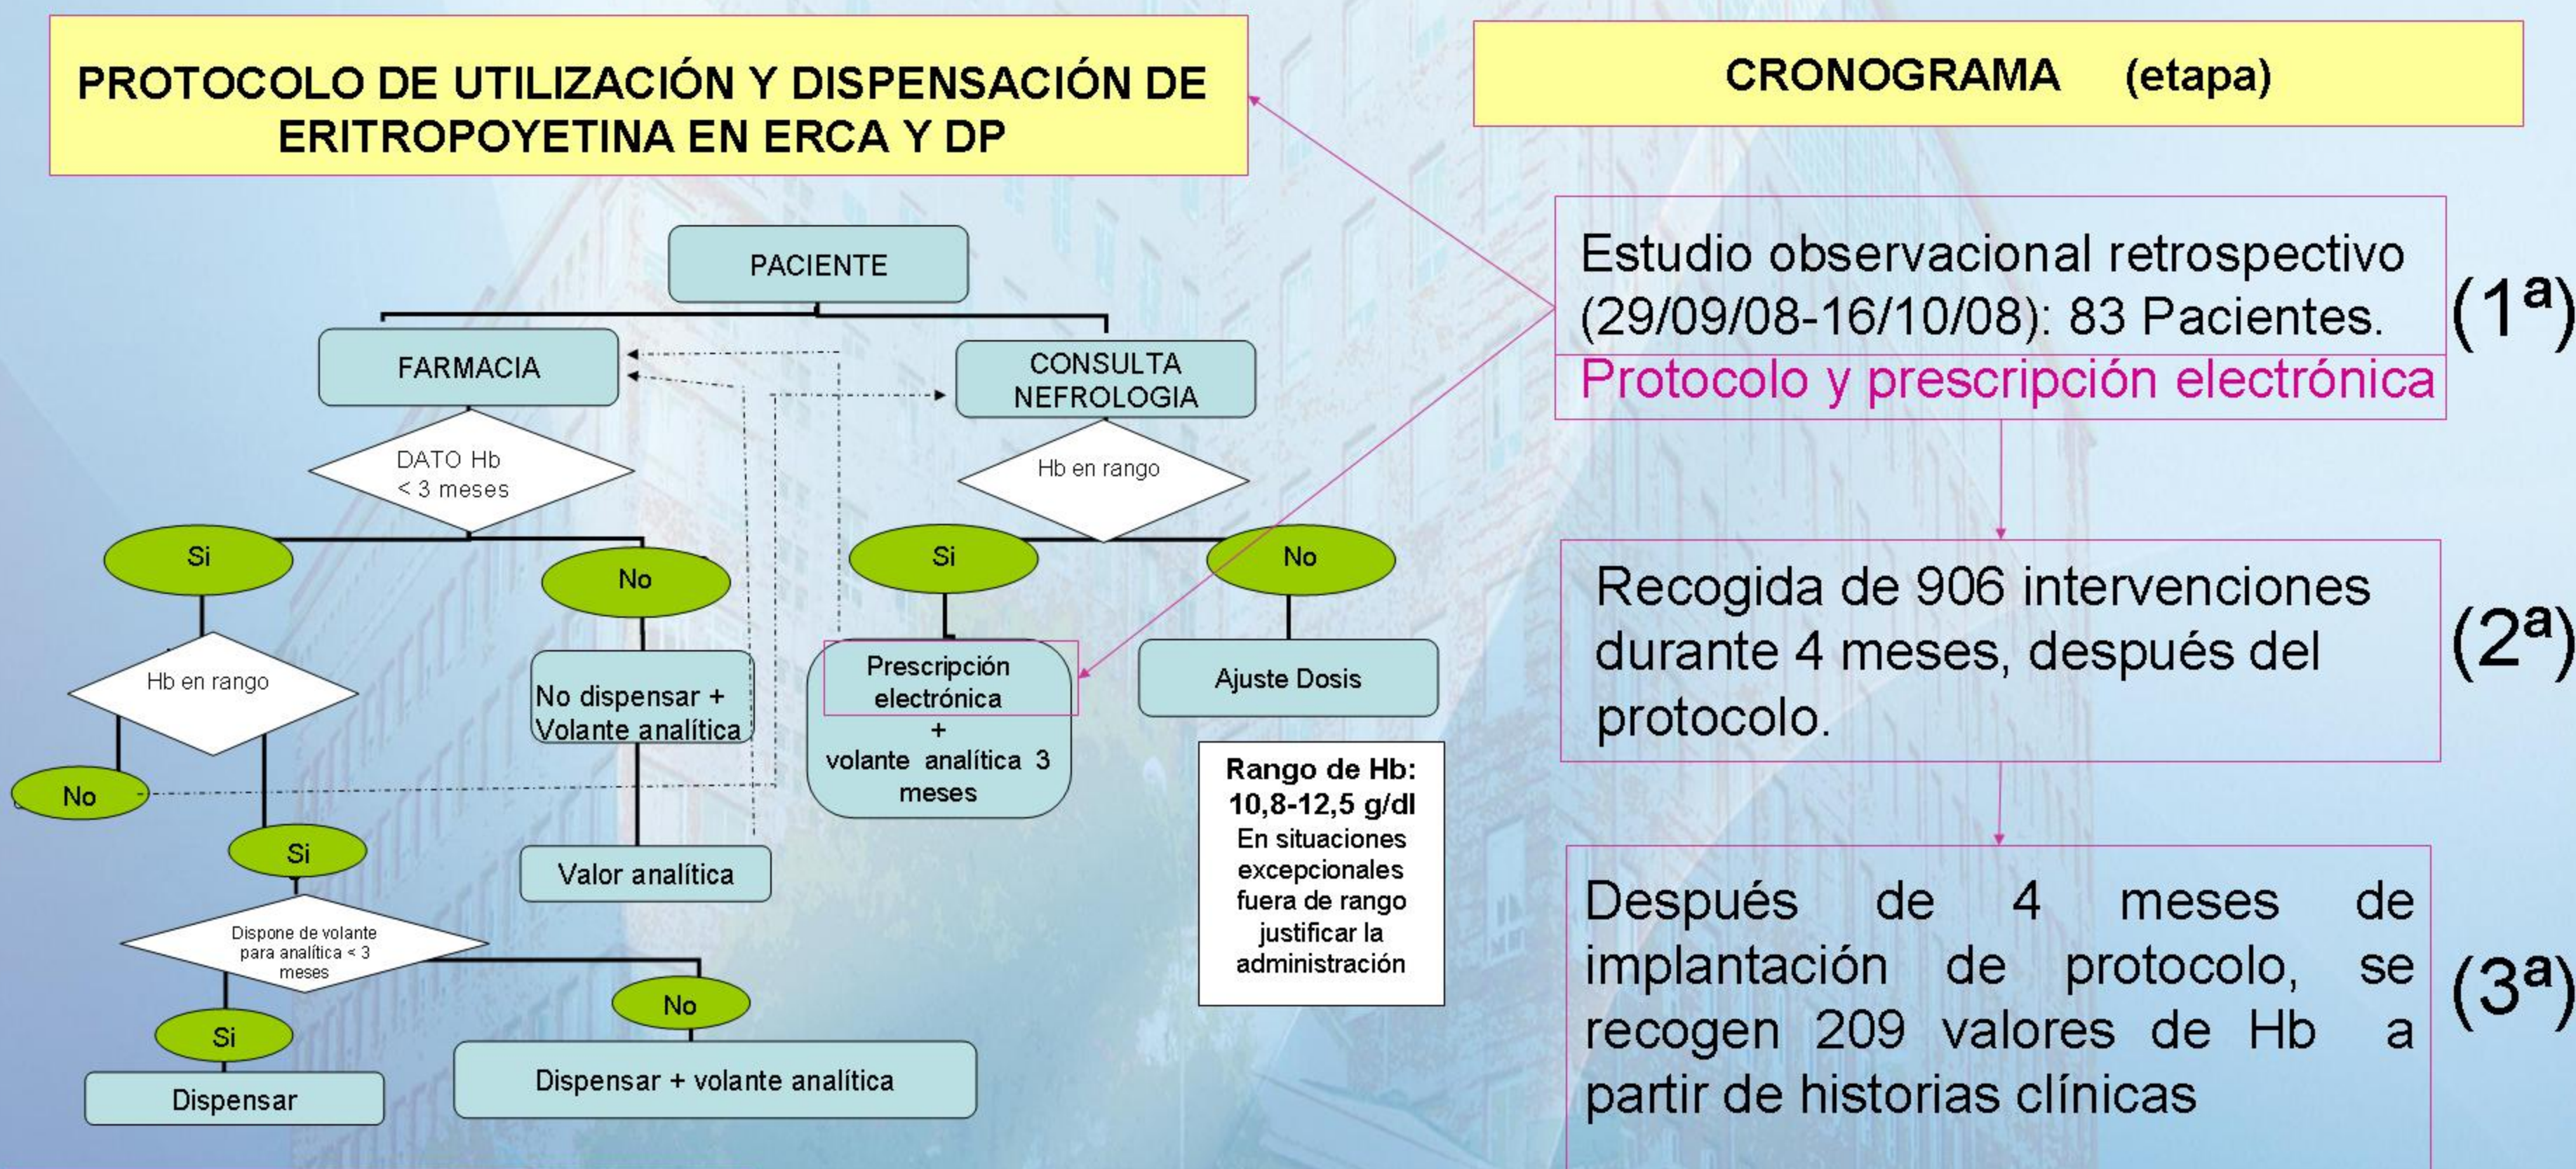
PROTOCOLO DE UTILIZACIÓN Y DISPENSACIÓN DE ERITROPOYETINA EN ERCA Y DP

PACIENTE

FARMACIA

CONSULTA NEFROLOGIA

DATO Hb < 3 meses

Hb en rango

Si

No

Si

No

Hb en rango

No dispensar + Volante analítica

Prescripción electrónica + volante analítica 3 meses

Ajuste Dosis

No

Si

Valor analítica

Rango de Hb: 10,8-12,5 g/dl
En situaciones excepcionales fuera de rango justificar la administración

Dispone de volante para analítica < 3 meses

Si

No

Dispensar

Dispensar + volante analítica

CRONOGRAMA (etapa)

Estudio observacional retrospectivo (29/09/08-16/10/08): 83 Pacientes.
Protocolo y prescripción electrónica

(1ª)

Recogida de 906 intervenciones durante 4 meses, después del protocolo.

(2ª)

Después de 4 meses de implantación de protocolo, se recogen 209 valores de Hb a partir de historias clínicas

(3ª)